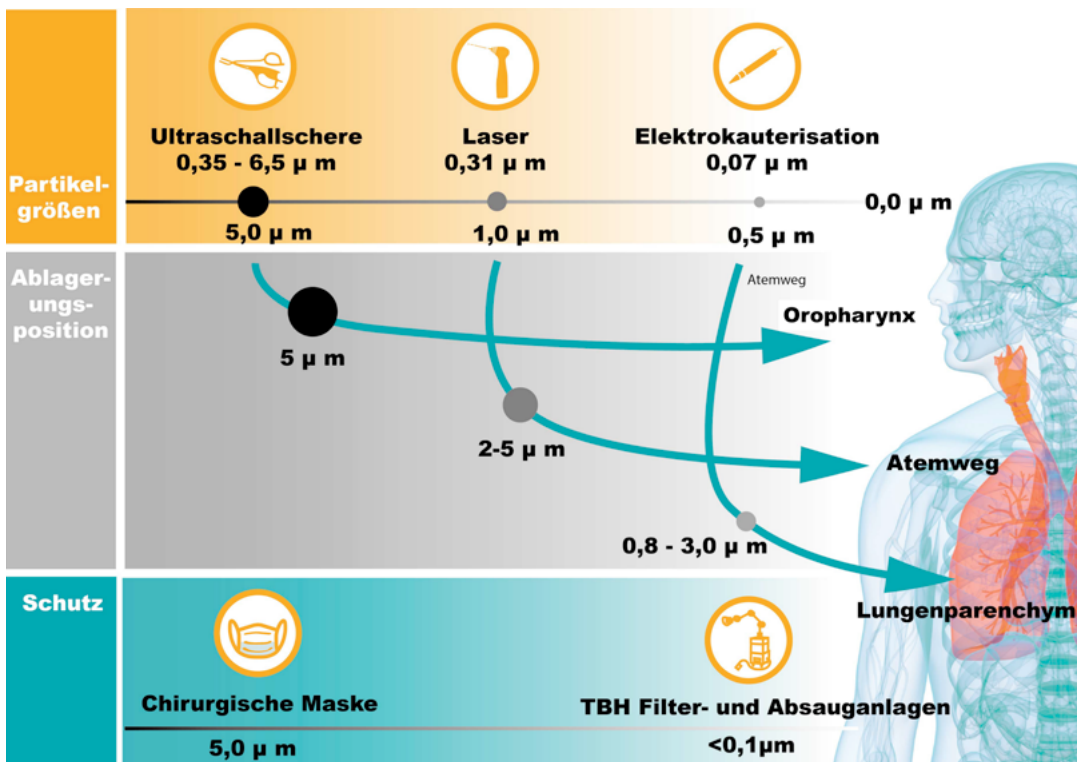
Partikelgrößen

Ultraschallschere
0,35 - 6,5 µ m

Laser
0,31 µ m

Elektrokauterisation
0,07 µ m

0,0 µ m

5,0 µ m

1,0 µ m

0,5 µ m

Ablagerungsposition

Atemweg

Oropharynx

5 µ m

2-5 µ m

Atemweg

0,8 - 3,0 µ m

Lungenparenchym

Schutz

Chirurgische Maske

TBH Filter- und Absauganlagen

5,0 µ m

<0,1µm